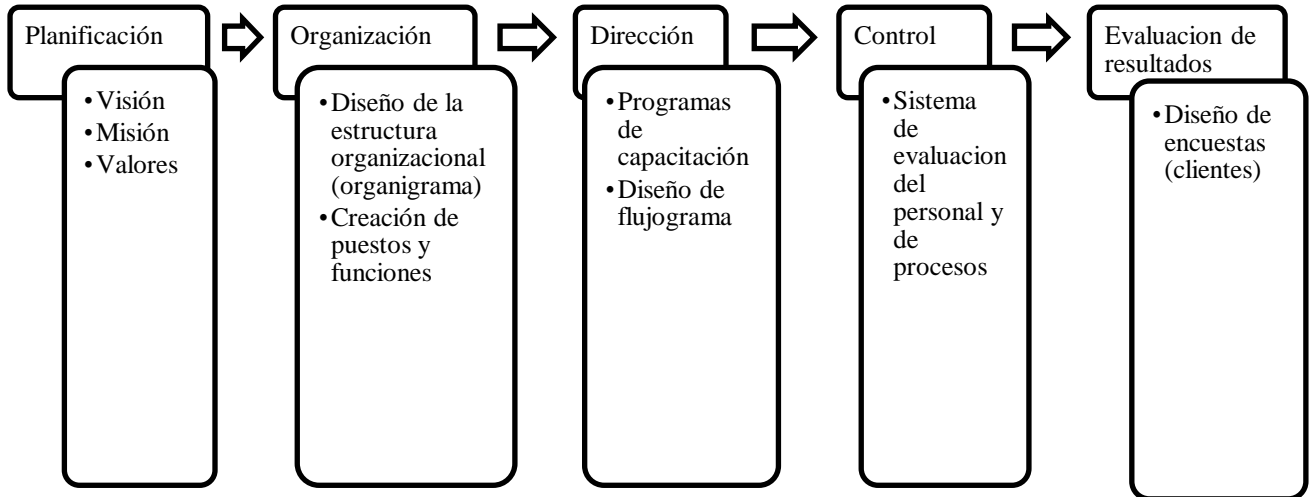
Planificación

• Visión
• Misión
• Valores

Organización

• Diseño de la estructura organizacional (organigrama)
• Creación de puestos y funciones

Dirección

• Programas de capacitación
• Diseño de flujograma

Control

• Sistema de evaluacion del personal y de procesos

Evaluacion de resultados

• Diseño de encuestas (clientes)